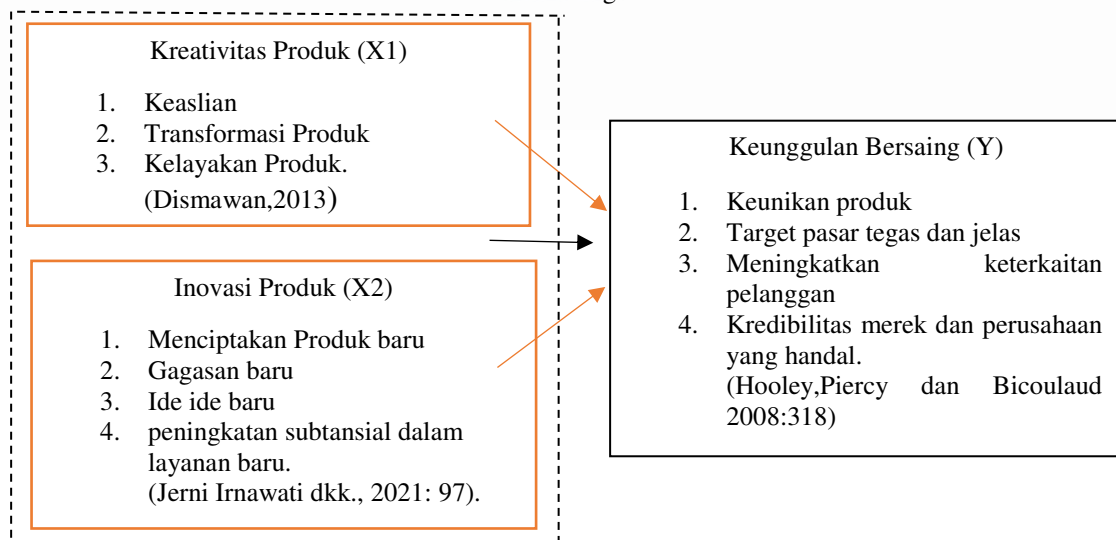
Kreativitas Produk (X1)

1. Keaslian
2. Transformasi Produk
3. Kelayakan Produk.
(Dismawan,2013)

Inovasi Produk (X2)

1. Menciptakan Produk baru
2. Gagasan baru
3. Ide ide baru
4. peningkatan subtansial dalam layanan baru.
(Jerni Irnawati dkk., 2021: 97).

Keunggulan Bersaing (Y)

1. Keunikan produk
2. Target pasar tegas dan jelas
3. Meningkatkan keterkaitan pelanggan
4. Kredibilitas merek dan perusahaan yang handal.
(Hooley,Piercy dan Bicoulaud 2008:318)